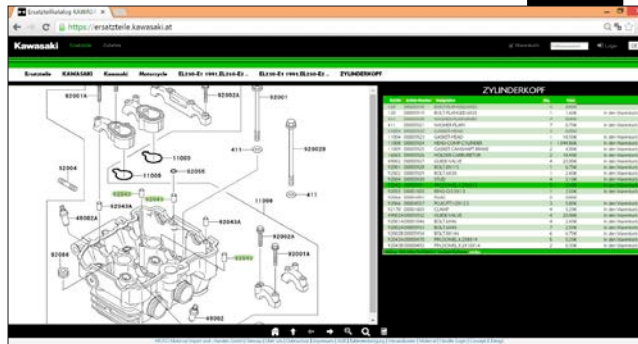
Ersatzteilkatalog KAWASAKI ×

https://ersatzteile.kawasaki.at

Kawasaki

Ersatzteile KAWASAKI Kawasaki Motorcycle EL250-E1 1991,EL250-E2... EL250-E1 1991,EL250-E2... ZYLINDERKOPF

ZYLINDERKOPF

92001A
92002A
92001
92004
11009
11008
92028
92055
92043A
92043
411
92043A
11009
92081
92002A
92001A
49002A
92066
92002

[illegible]